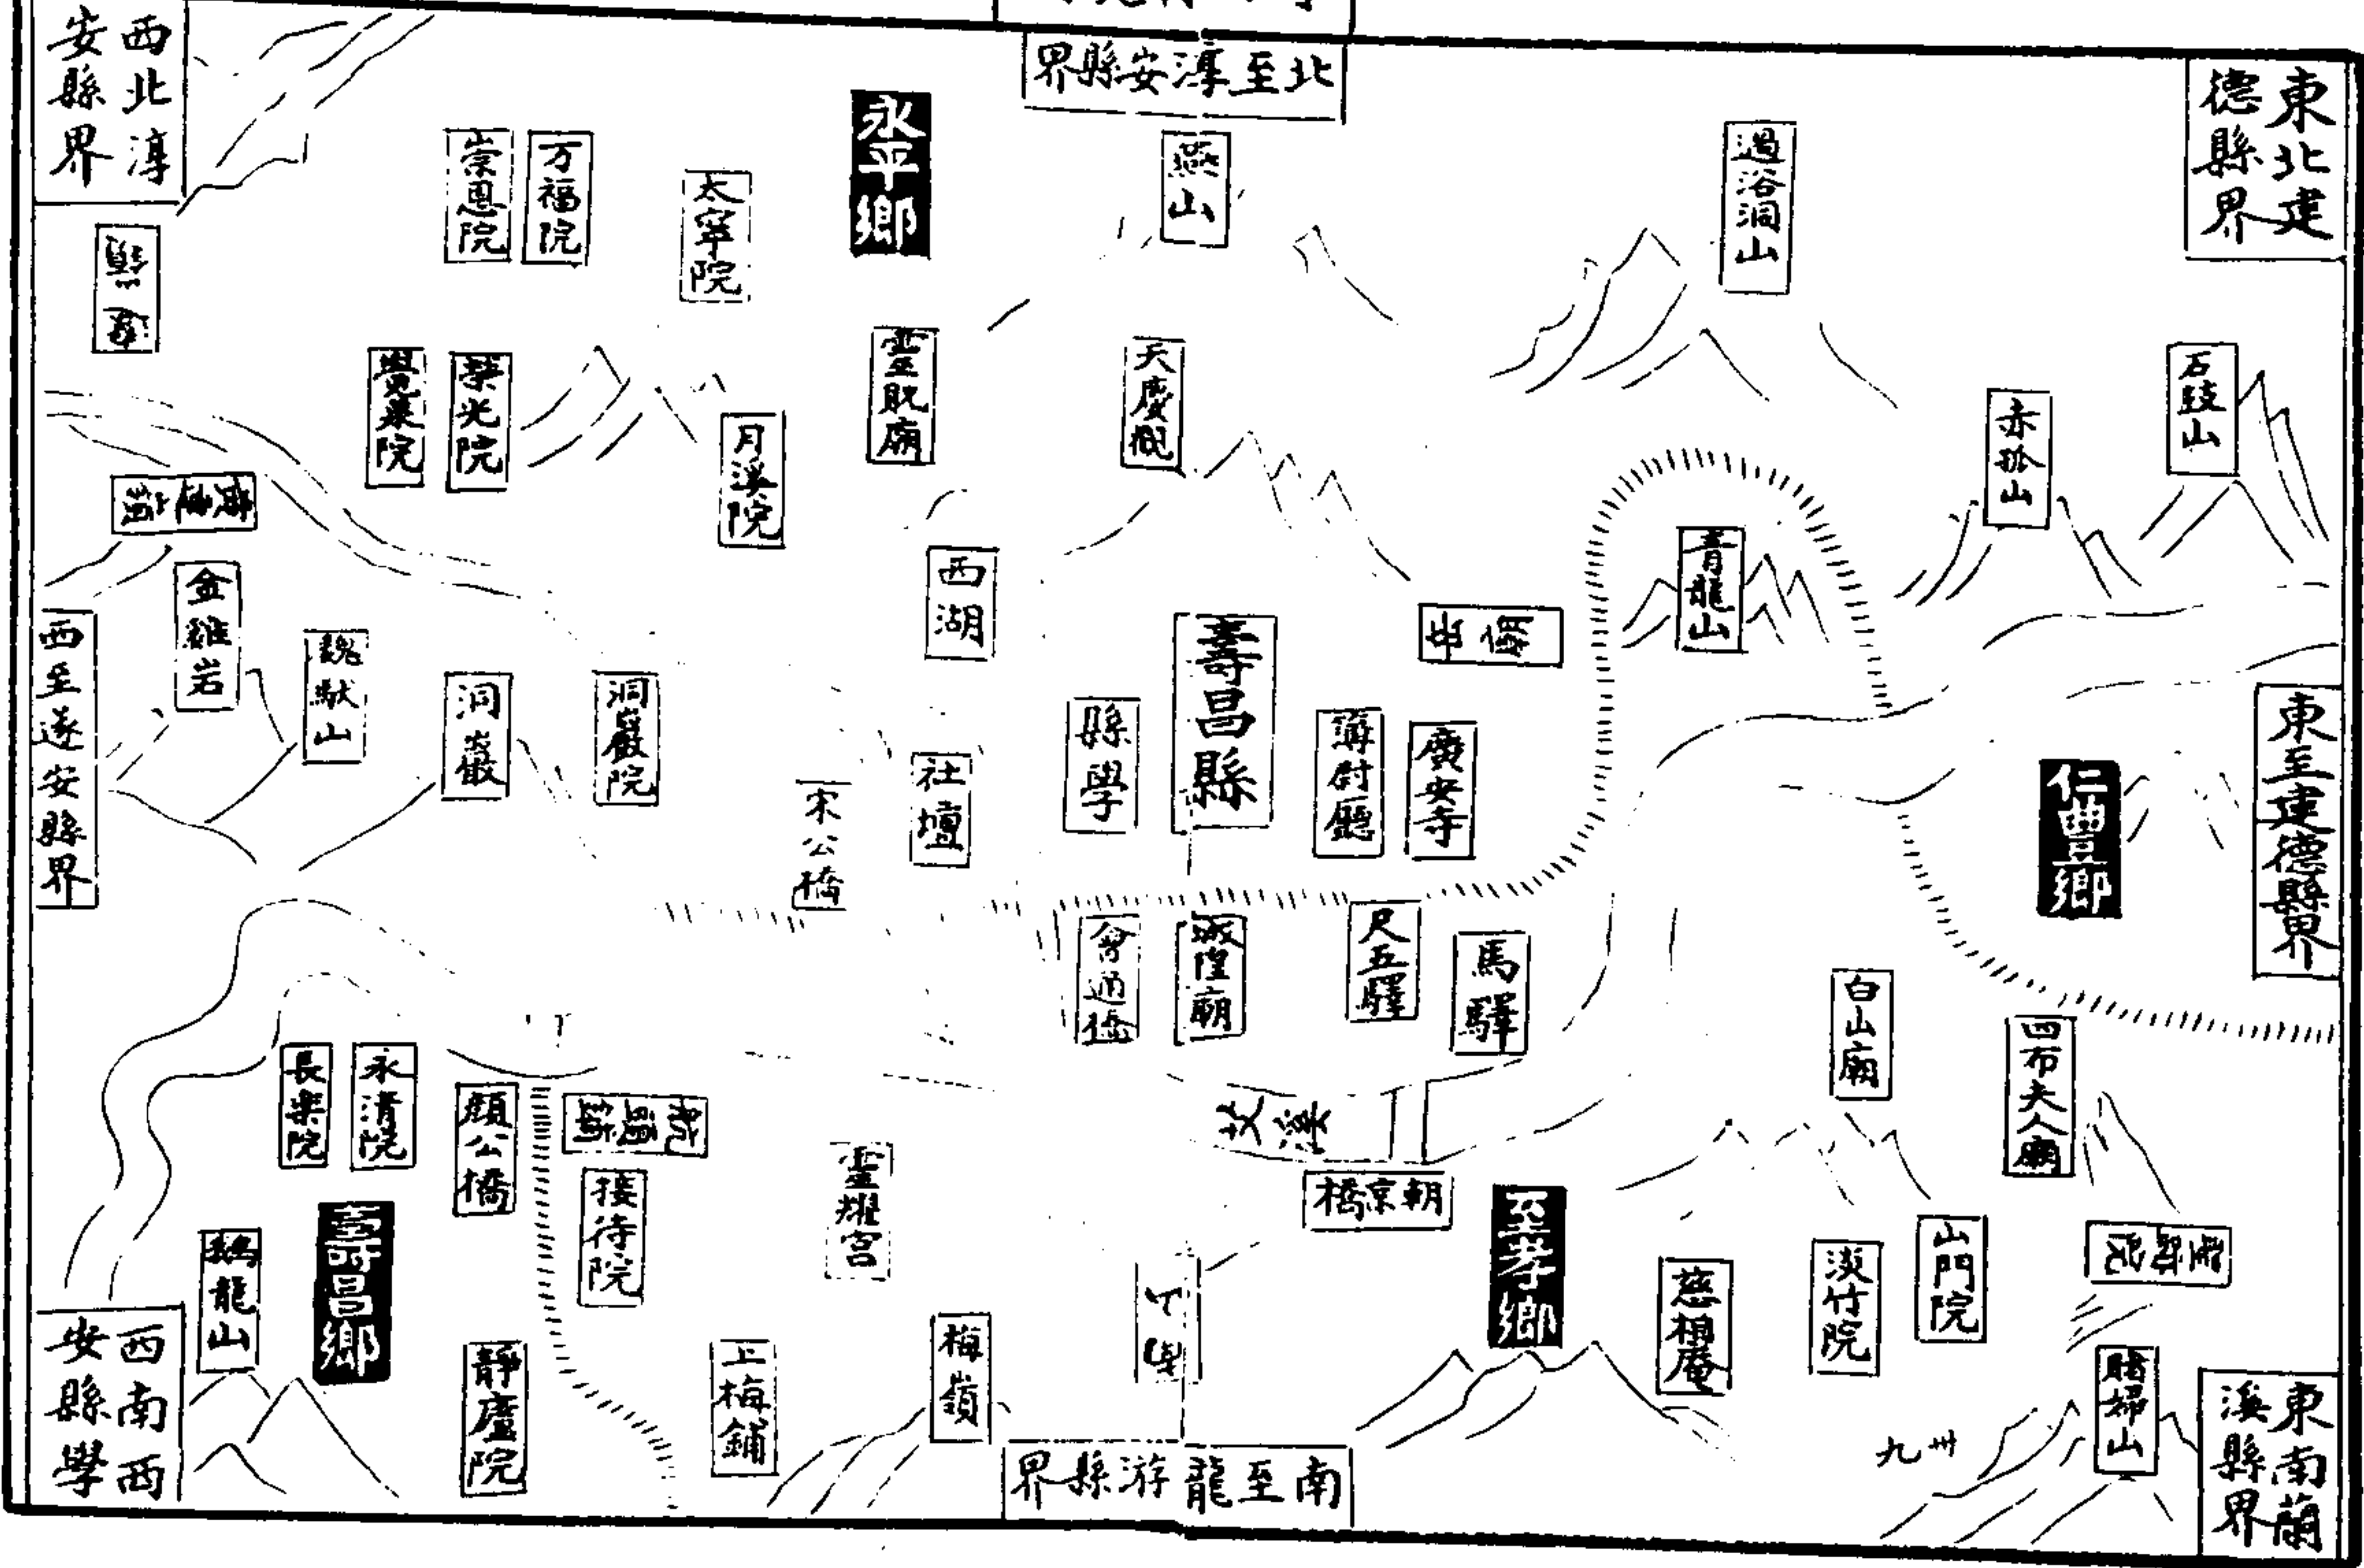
北至淳安縣界

西北淳安縣界

東北建德縣界

永平鄉

崇恩院

万福院

太寧院

燕山

過浴洞山

縣

靈貺廟

天慶觀

寶嚴院

榮光院

月溪院

石鼓山

赤水山

青龍山

西湖

壽昌縣

縣學

簿尉廳

廣安寺

金雞岩

魏獻山

洞嚴

洞嚴院

西至遂安縣界

宋公橋

社壇

東至建德縣界

仁豐鄉

會通橋

城隍廟

尺五驛

馬驛

白山廟

四布夫人廟

長樂院

永清院

顏公橋

接待院

靈耀宮

朝京橋

壽昌鄉

鵝龍山

至孝鄉

慈相庵

淡竹院

山門院

靜塵院

上梅鋪

梅嶺

南至龍游縣界

九州

賭埽山

西南安縣學西

東南蘭溪縣界